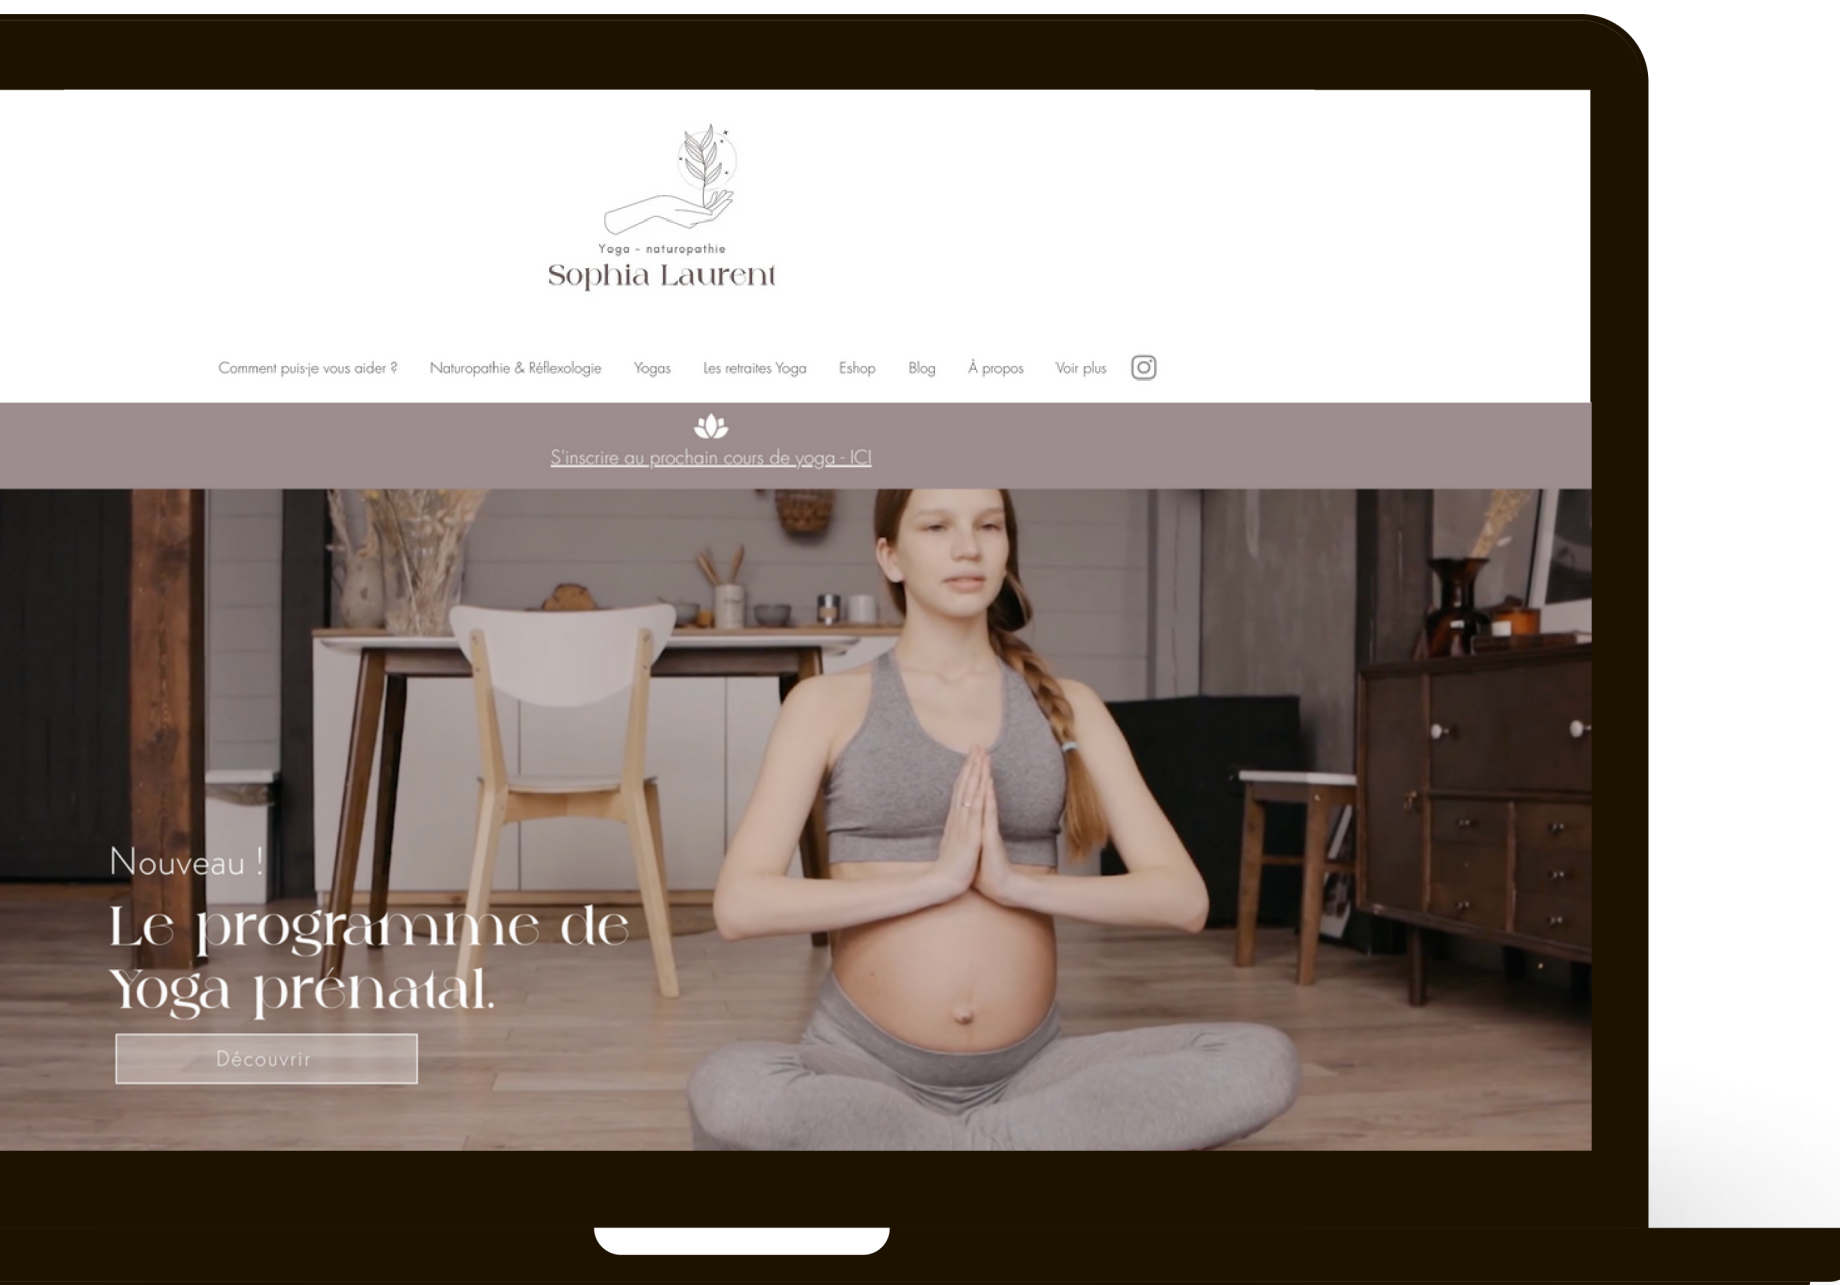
Yoga - naturopathie
Sophia Laurent

Comment puis-je vous aider ? Naturopathie & Réflexologie Yogas Les retraites Yoga Eshop Blog À propos Voir plus

S'inscrire au prochain cours de yoga - ICI

Nouveau !
Le programme de Yoga prénatal.

Découvrir